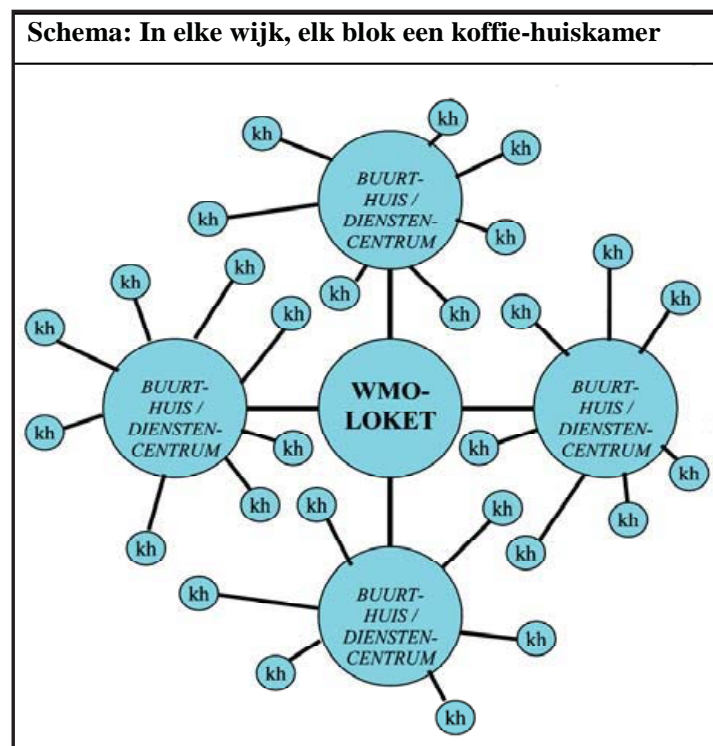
Schema: In elke wijk, elk blok een koffie-huiskamer

kh kh kh kh kh kh kh kh

BUURT-HUIS / DIENSTEN-CENTRUM

kh kh kh kh kh kh kh kh kh

BUURT-HUIS / DIENSTEN-CENTRUM

WMO-LOKET

BUURT-HUIS / DIENSTEN-CENTRUM

kh kh kh kh kh kh kh kh kh

kh kh kh kh

BUURT-HUIS / DIENSTEN-CENTRUM

kh kh kh